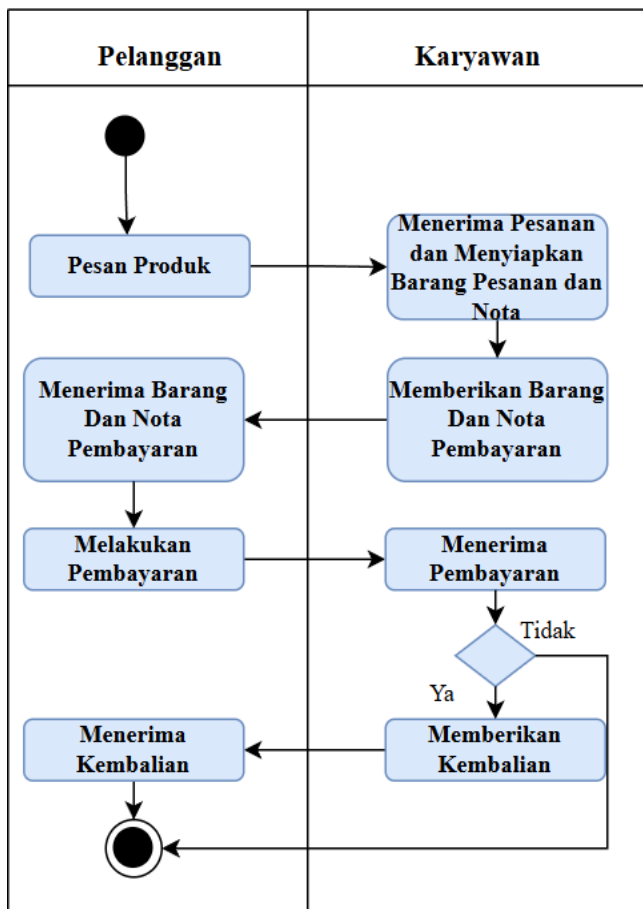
| Pelanggan | Karyawan |
|---|---|

Pesan Produk

Menerima Pesanan dan Menyiapkan Barang Pesanan dan Nota

Memberikan Barang Dan Nota Pembayaran

Menerima Barang Dan Nota Pembayaran

Melakukan Pembayaran

Menerima Pembayaran

Tidak

Ya

Memberikan Kembalian

Menerima Kembalian